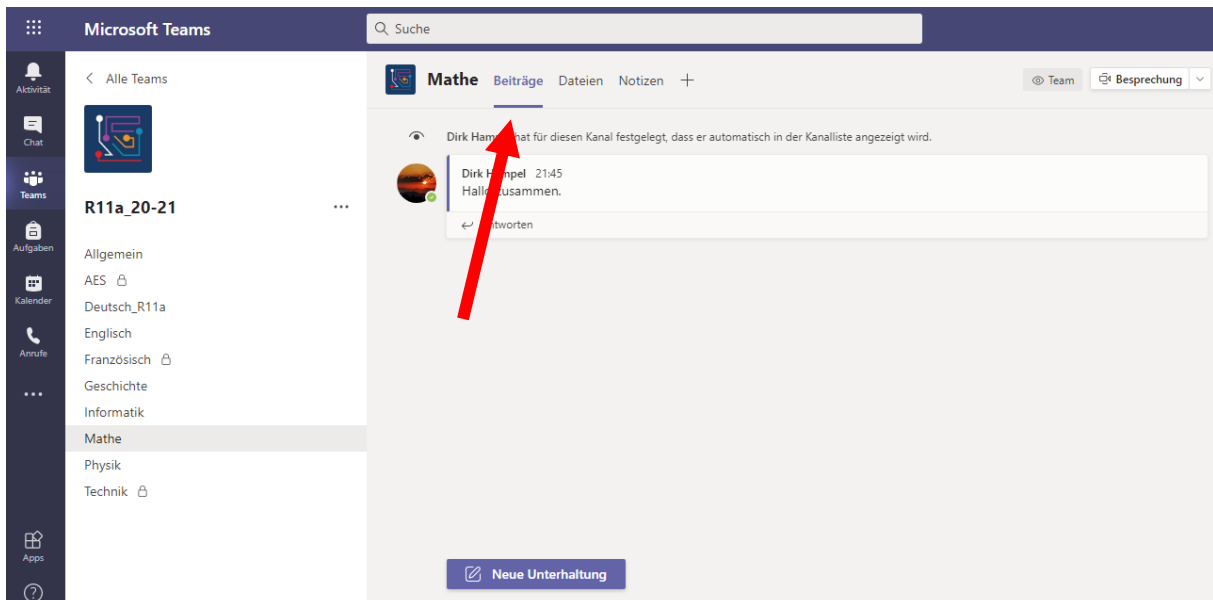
Microsoft Teams

Suche

Aktivität
Chat
Teams
Aufgaben
Kalender
Anrufe
...
Apps
?

< Alle Teams

R11a_20-21 ...

Allgemein
AES
Deutsch_R11a
Englisch
Französisch
Geschichte
Informatik
Mathe
Physik
Technik

Mathe Beiträge Dateien Notizen +

Team Besprechung

Dirk Ham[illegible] hat für diesen Kanal festgelegt, dass er automatisch in der Kanalliste angezeigt wird.

Dirk H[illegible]mpel 21:45
Hall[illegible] zusammen.

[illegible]ntworten

Neue Unterhaltung